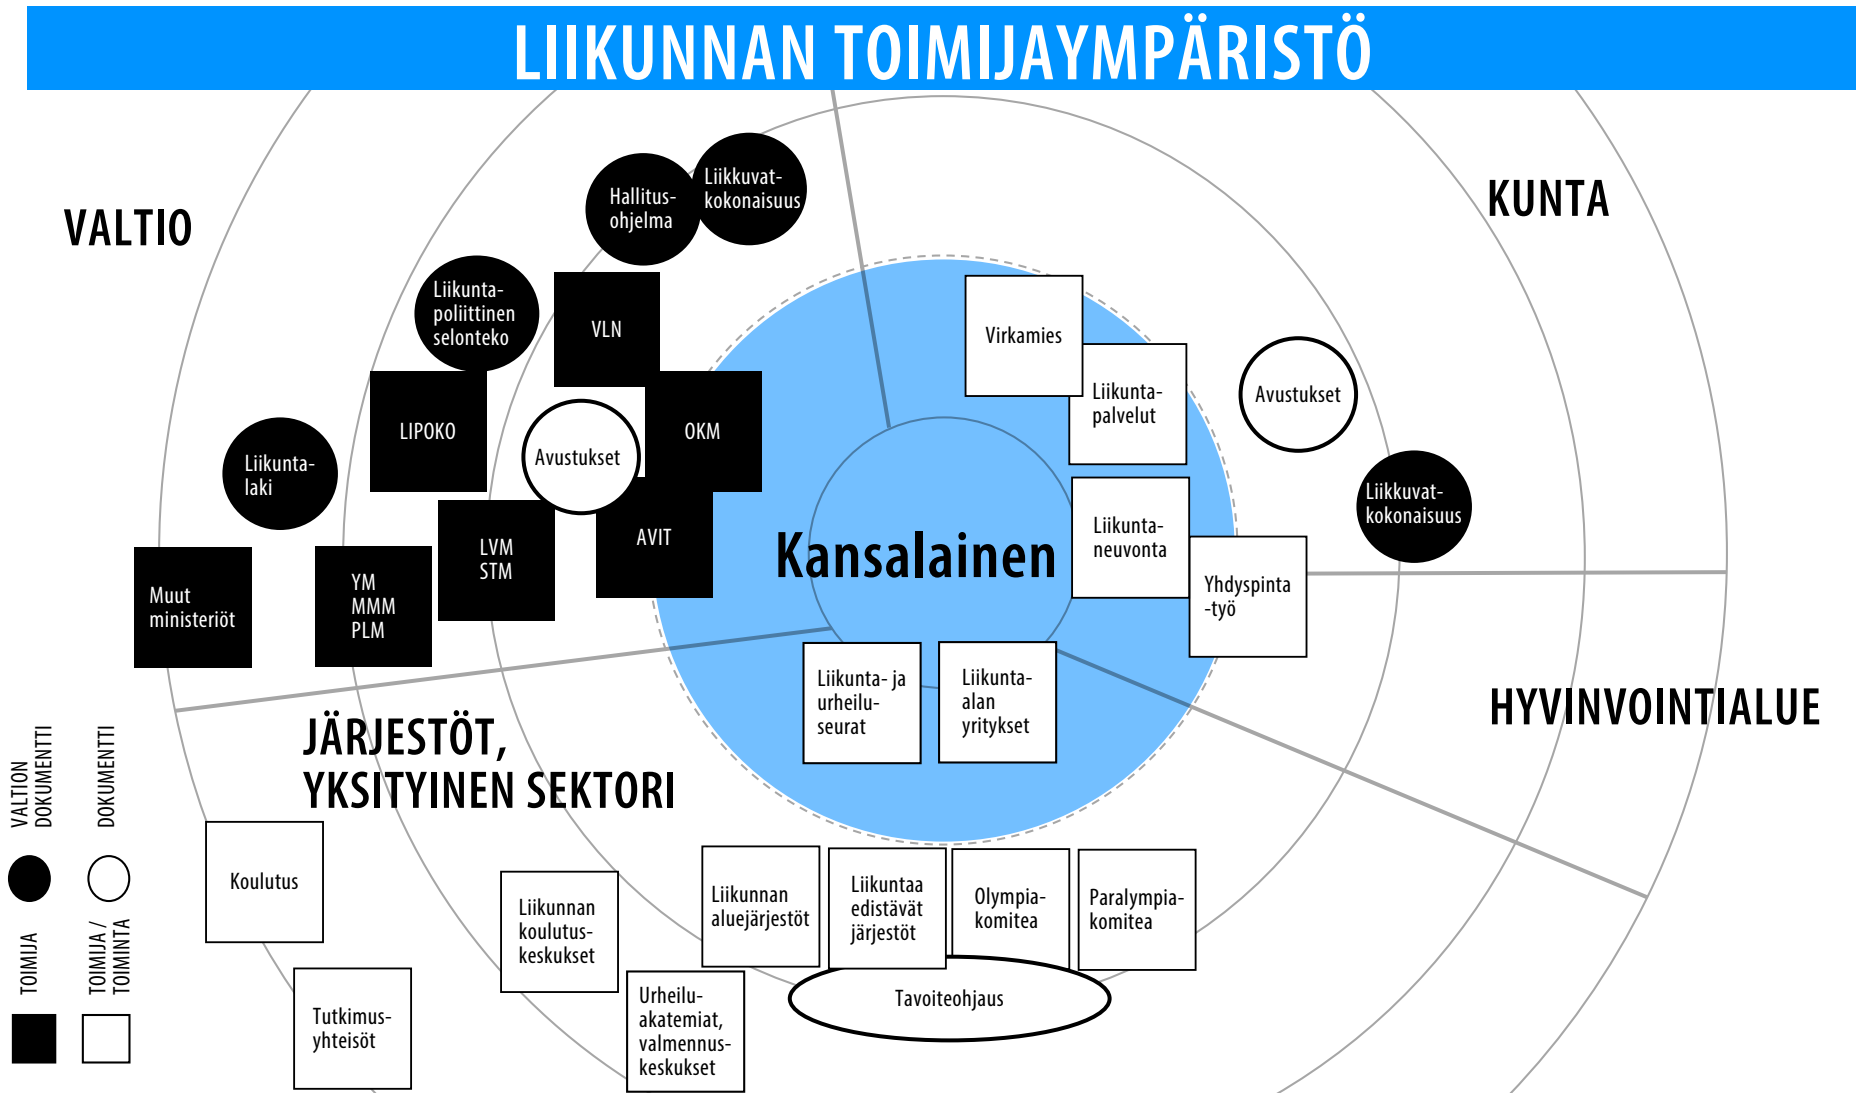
LIIKUNNAN TOIMIJAYMPÄRISTÖ

VALTIO

KUNTA

Hallitus-ohjelma

Liikkuvat-kokonaisuus

Liikunta-poliittinen selonteko

VLN

Virkamies

Liikunta-palvelut

Avustukset

LIPOKO

Avustukset

OKM

Liikunta-laki

LVM STM

AVIT

Kansalainen

Liikunta-neuvonta

Liikkuvat-kokonaisuus

Yhdyspinta-työ

Muut ministeriöt

YM MMM PLM

Liikunta- ja urheilu-seurat

Liikunta-alan yritykset

HYVINVOINTIALUE

JÄRJESTÖT, YKSITYINEN SEKTORI

VALTION DOKUMENTTI

DOKUMENTTI

Koulutus

Liikunnan koulutus-keskukset

Liikunnan aluejärjestöt

Liikuntaa edistävät järjestöt

Olympia-komitea

Paralympia-komitea

TOIMIJA

TOIMIJA / TOIMINTA

Tavoiteohjaus

Tutkimus-yhteisöt

Urheilu-akatemiat, valmennus-keskukset